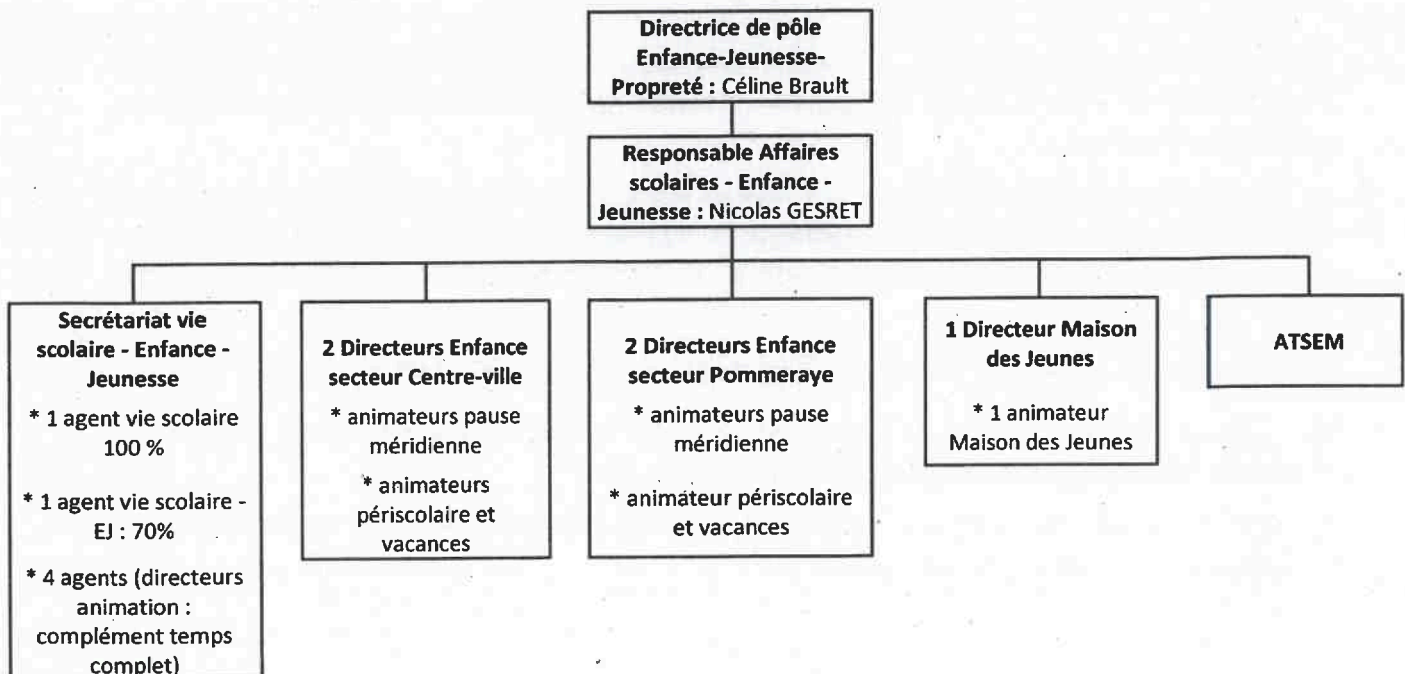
Directrice de pôle Enfance-Jeunesse-Propreté : Céline Brault

Responsable Affaires scolaires - Enfance - Jeunesse : Nicolas GESRET

Secrétariat vie scolaire - Enfance - Jeunesse

* 1 agent vie scolaire 100 %

* 1 agent vie scolaire - EJ : 70%

* 4 agents (directeurs animation : complément temps complet)

2 Directeurs Enfance secteur Centre-ville

* animateurs pause méridienne

* animateurs périscolaire et vacances

2 Directeurs Enfance secteur Pommeraye

* animateurs pause méridienne

* animateur périscolaire et vacances

1 Directeur Maison des Jeunes

* 1 animateur Maison des Jeunes

ATSEM